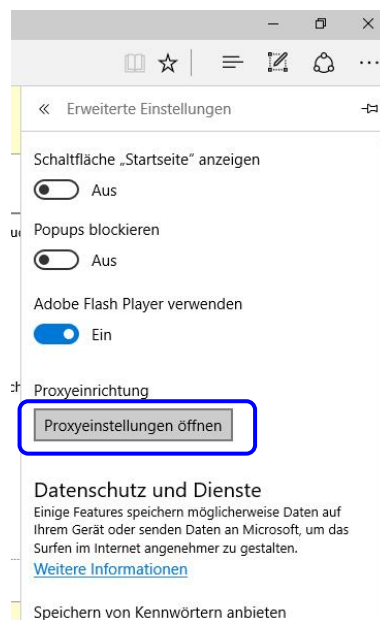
« Erweiterte Einstellungen

Schaltfläche „Startseite" anzeigen

Aus

Popups blockieren

Aus

Adobe Flash Player verwenden

Ein

Proxyeinrichtung

Proxyeinstellungen öffnen

Datenschutz und Dienste

Einige Features speichern möglicherweise Daten auf Ihrem Gerät oder senden Daten an Microsoft, um das Surfen im Internet angenehmer zu gestalten.

Weitere Informationen

Speichern von Kennwörtern anbieten